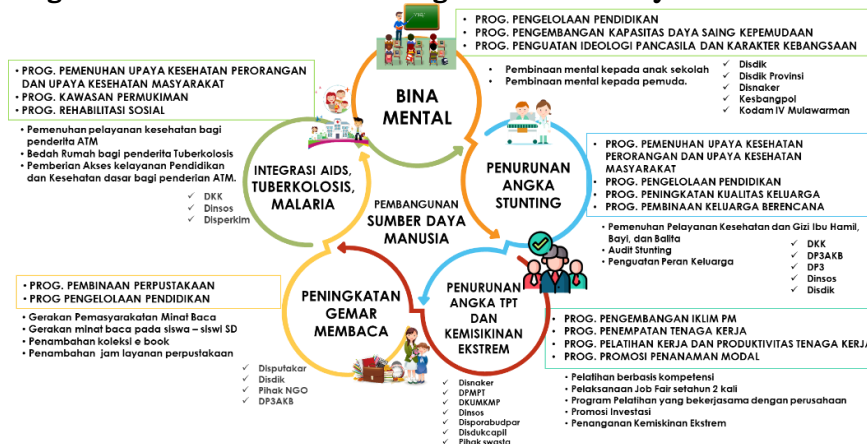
• PROG. PENGELOLAAN PENDIDIKAN
• PROG. PENGEMBANGAN KAPASITAS DAYA SAING KEPEMUDAAN
• PROG. PENGUATAN IDEOLOGI PANCASILA DAN KARAKTER KEBANGSAAN

• Pembinaan mental kepada anak sekolah
• Pembinaan mental kepada pemuda.

✓ Disdik
✓ Disdik Provinsi
✓ Disnaker
✓ Kesbangpol
✓ Kodam IV Mulawarman

BINA MENTAL

• PROG. PEMENUHAN UPAYA KESEHATAN PERORANGAN DAN UPAYA KESEHATAN MASYARAKAT
• PROG. KAWASAN PERMUKIMAN
• PROG. REHABILITASI SOSIAL

• Pemenuhan pelayanan kesehatan bagi penderita ATM
• Bedah Rumah bagi penderita Tuberkolosis
• Pemberian Akses kelayanan Pendidikan dan Kesehatan dasar bagi penderian ATM.

✓ DKK
✓ Dinsos
✓ Disperkim

INTEGRASI AIDS, TUBERKOLOSIS, MALARIA

PEMBANGUNAN SUMBER DAYA MANUSIA

PENURUNAN ANGKA STUNTING

• PROG. PEMENUHAN UPAYA KESEHATAN PERORANGAN DAN UPAYA KESEHATAN MASYARAKAT
• PROG. PENGELOLAAN PENDIDIKAN
• PROG. PENINGKATAN KUALITAS KELUARGA
• PROG. PEMBINAAN KELUARGA BERENCANA

• Pemenuhan Pelayanan Kesehatan dan Gizi Ibu Hamil, Bayi, dan Balita
• Audit Stunting
• Penguatan Peran Keluarga

✓ DKK
✓ DP3AKB
✓ DP3
✓ Dinsos
✓ Disdik

• PROG. PEMBINAAN PERPUSTAKAAN
• PROG PENGELOLAAN PENDIDIKAN

• Gerakan Pemasyarakatan Minat Baca
• Gerakan minat baca pada siswa – siswi SD
• Penambahan koleksi e book
• Penambahan jam layanan perpustakaan

PENINGKATAN GEMAR MEMBACA

✓ Disputakar
✓ Disdik
✓ Pihak NGO
✓ DP3AKB

PENURUNAN ANGKA TPT DAN KEMISKINAN EKSTREM

• PROG. PENGEMBANGAN IKLIM PM
• PROG. PENEMPATAN TENAGA KERJA
• PROG. PELATIHAN KERJA DAN PRODUKTIVITAS TENAGA KERJA
• PROG. PROMOSI PENANAMAN MODAL

• Pelatihan berbasis kompetensi
• Pelaksanaan Job Fair setahun 2 kali
• Program Pelatihan yang bekerjasama dengan perusahaan
• Promosi Investasi
• Penanganan Kemiskinan Ekstrem

✓ Disnaker
✓ DPMPT
✓ DKUMKMP
✓ Dinsos
✓ Disporabudpar
✓ Disdukcapil
✓ Pihak swasta